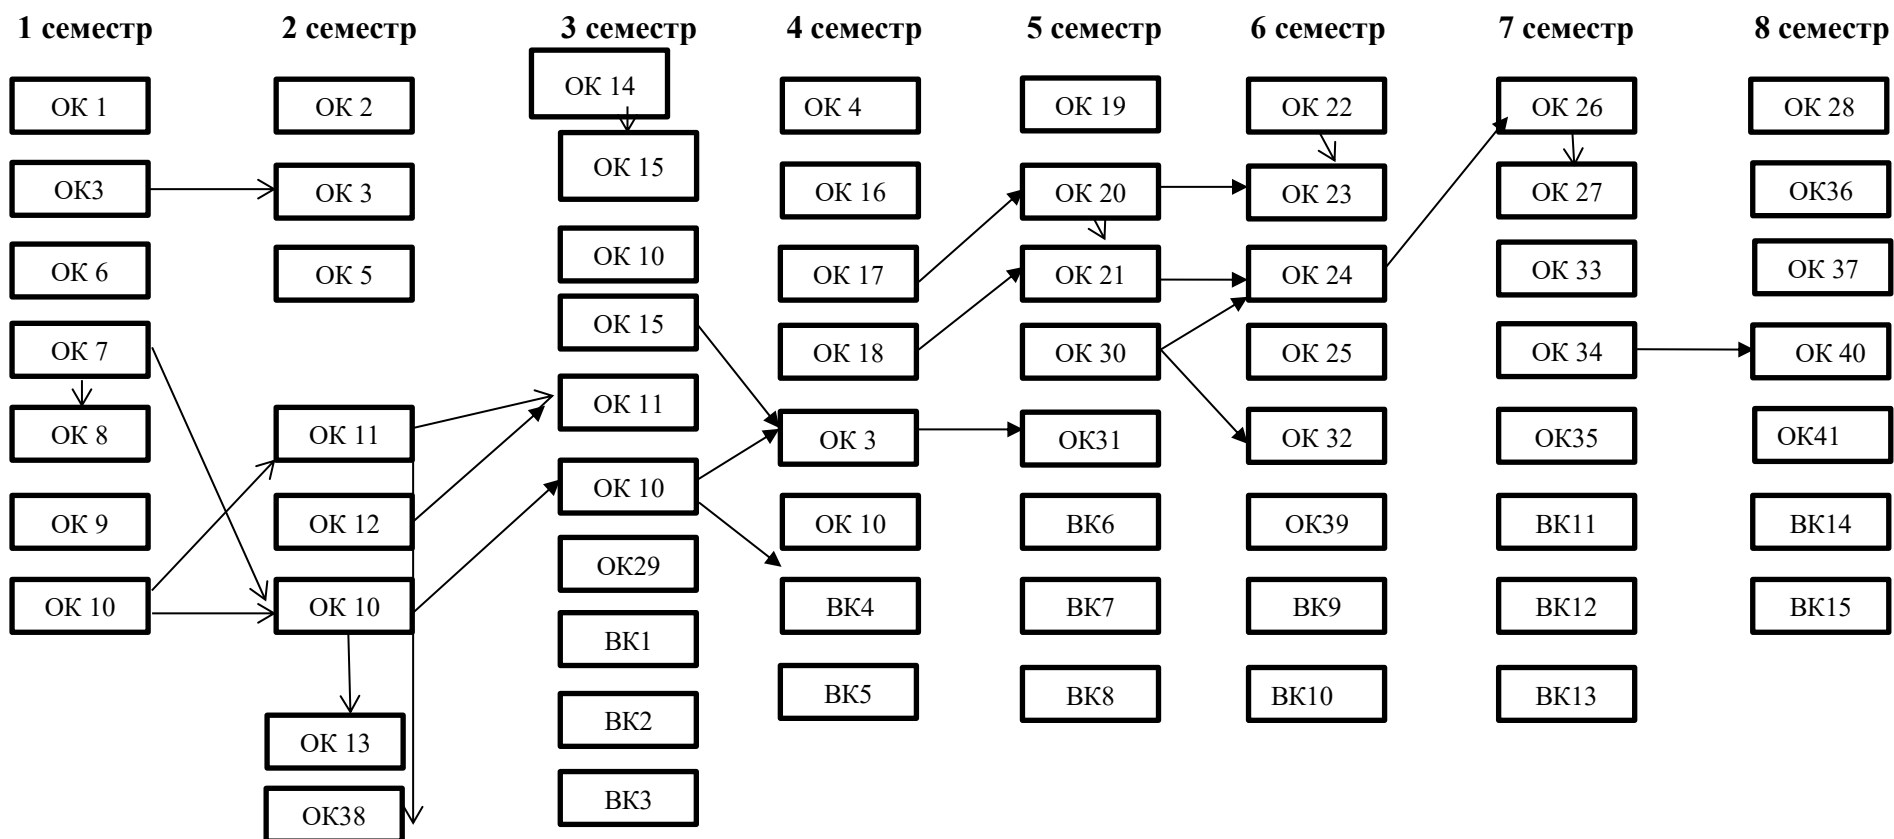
1 семестр

ОК 1

ОК3

ОК 6

ОК 7

ОК 8

ОК 9

ОК 10

2 семестр

ОК 2

ОК 3

ОК 5

ОК 11

ОК 12

ОК 10

ОК 13

ОК38

3 семестр

ОК 14

ОК 15

ОК 10

ОК 15

ОК 11

ОК 10

ОК29

ВК1

ВК2

ВК3

4 семестр

ОК 4

ОК 16

ОК 17

ОК 18

ОК 3

ОК 10

ВК4

ВК5

5 семестр

ОК 19

ОК 20

ОК 21

ОК 30

ОК31

ВК6

ВК7

ВК8

6 семестр

ОК 22

ОК 23

ОК 24

ОК 25

ОК 32

ОК39

ВК9

ВК10

7 семестр

ОК 26

ОК 27

ОК 33

ОК 34

ОК35

ВК11

ВК12

ВК13

8 семестр

ОК 28

ОК36

ОК 37

ОК 40

ОК41

ВК14

ВК15